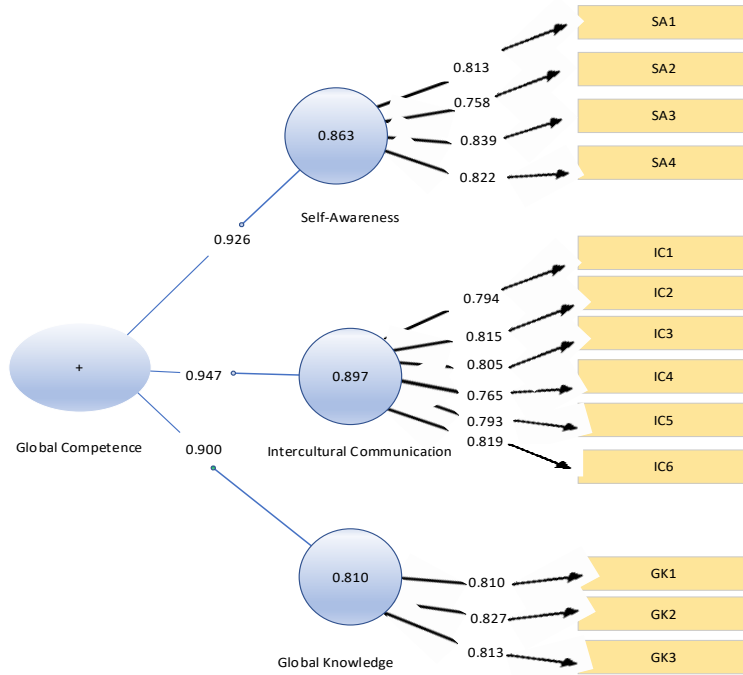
SA1
SA2
SA3
SA4
0.813
0.758
0.839
0.822
0.863
Self-Awareness
0.926
IC1
IC2
IC3
IC4
IC5
IC6
0.794
0.815
0.805
0.765
0.793
0.819
+
0.947
0.897
Global Competence
0.900
Intercultural Communication
0.810
0.810
0.827
0.813
GK1
GK2
GK3
Global Knowledge